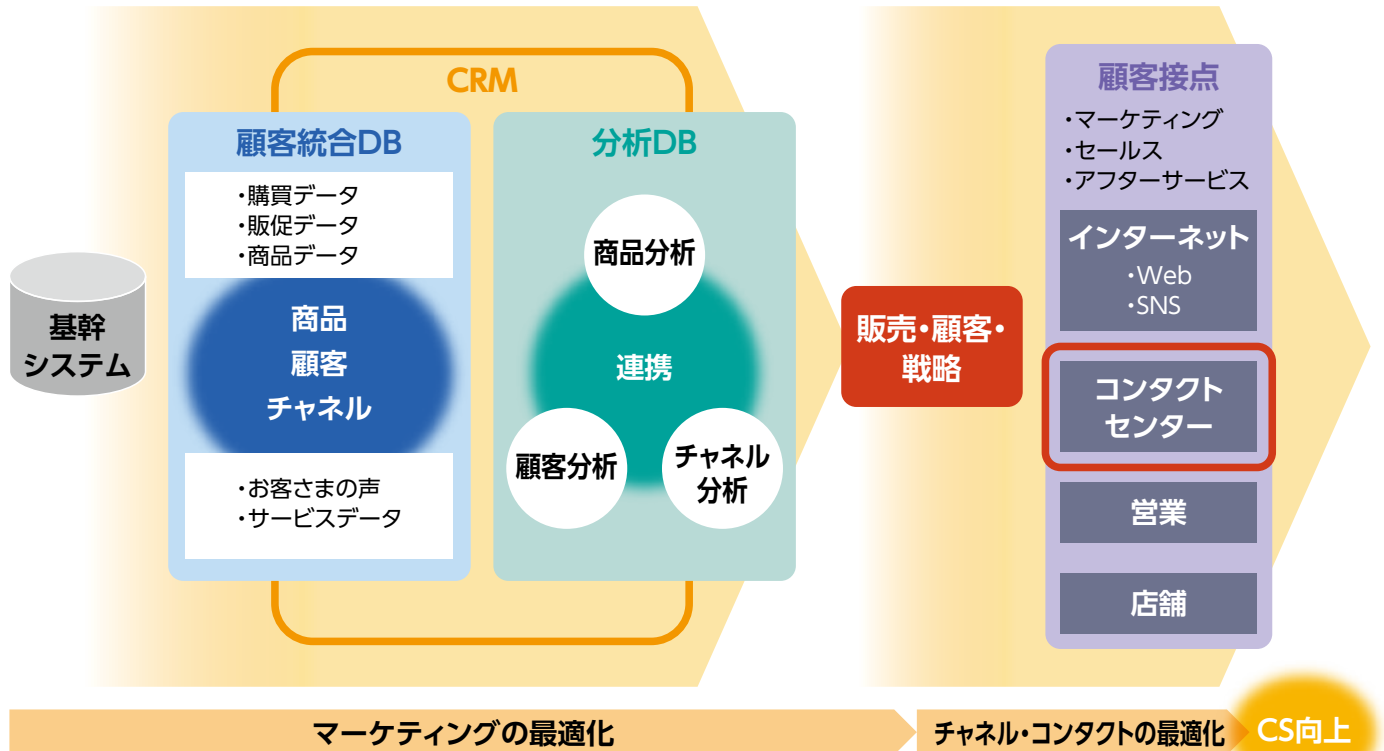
基幹
システム

CRM

顧客統合DB

・購買データ
・販促データ
・商品データ

商品
顧客
チャネル

・お客さまの声
・サービスデータ

分析DB

商品分析

連携

顧客分析

チャネル
分析

販売・顧客・
戦略

顧客接点

・マーケティング
・セールス
・アフターサービス

インターネット
・Web
・SNS

コンタクト
センター

営業

店舗

マーケティングの最適化

チャネル・コンタクトの最適化

CS向上